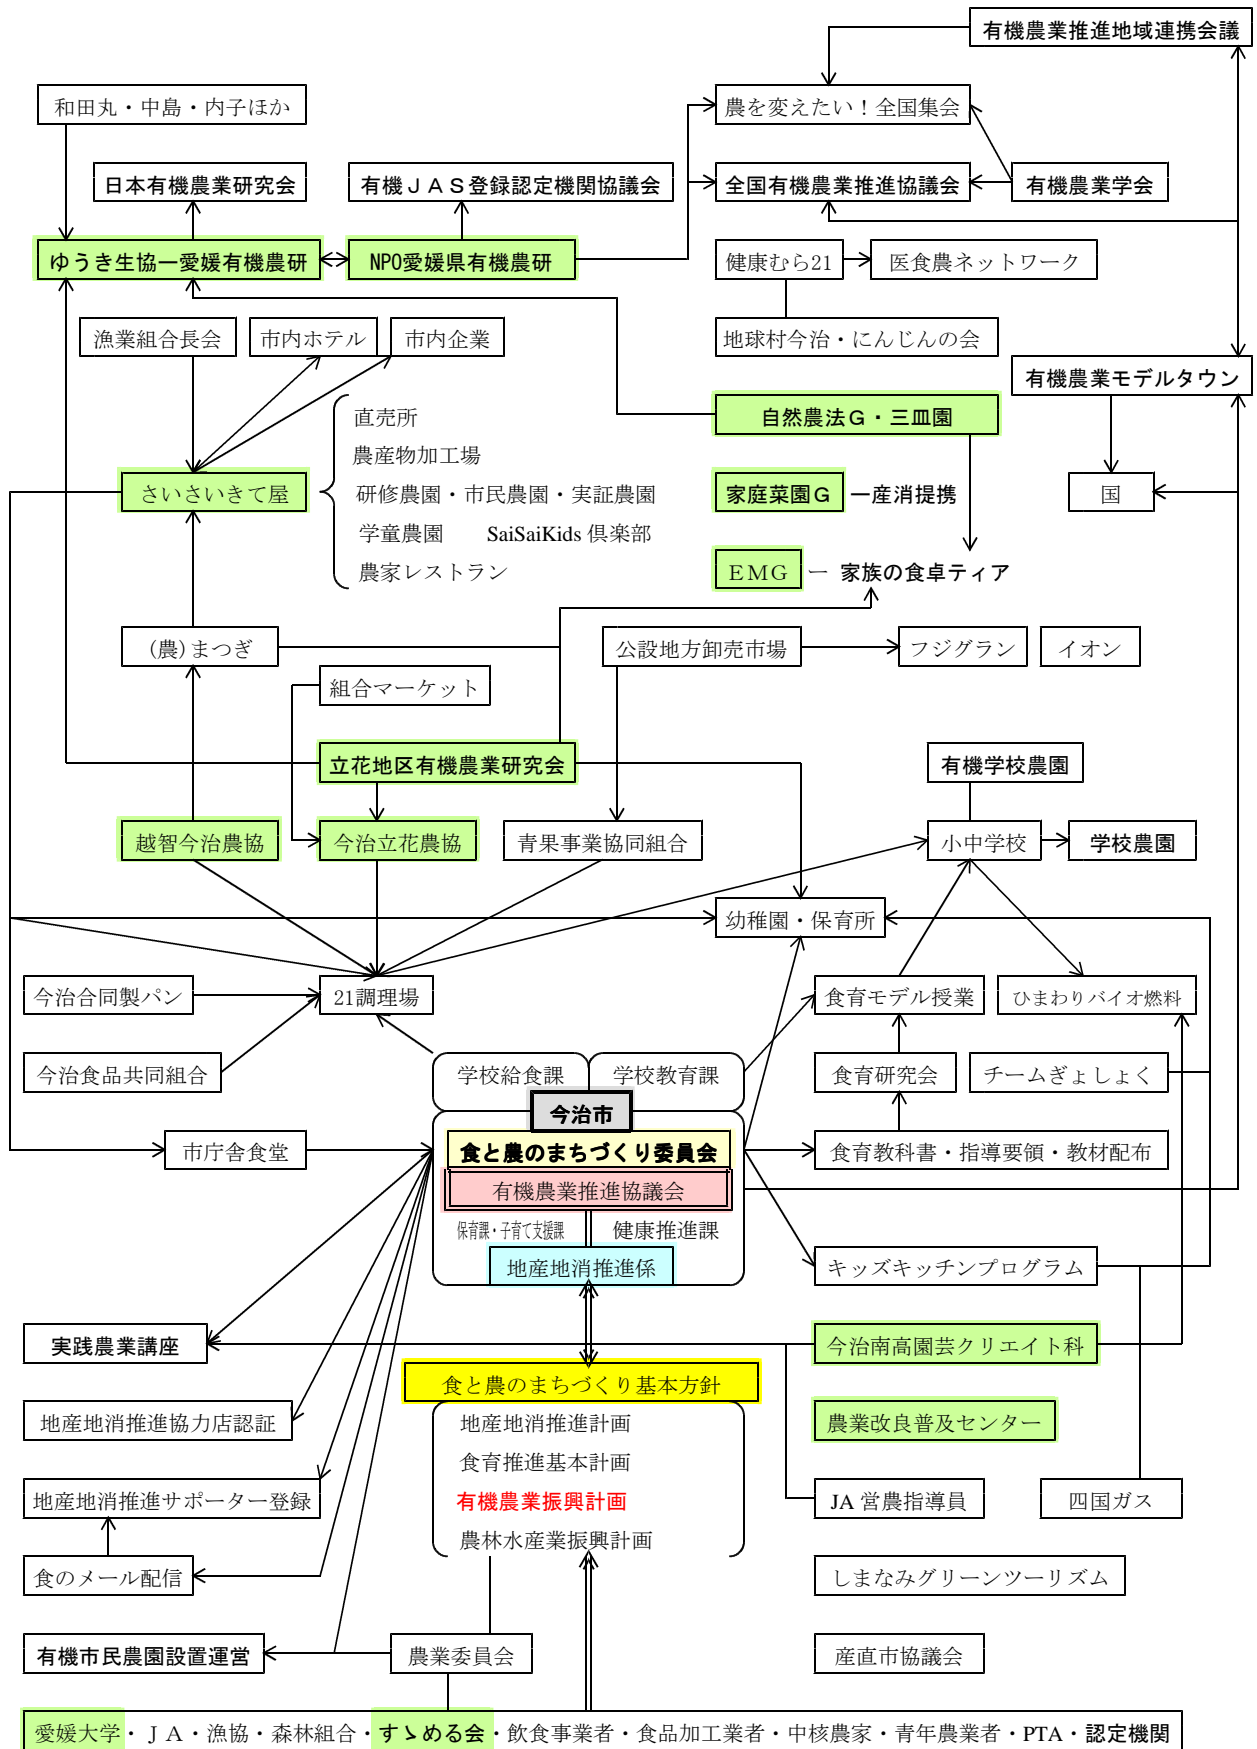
有機農業推進地域連携会議

和田丸・中島・内子ほか

農を変えたい！全国集会

日本有機農業研究会

有機ＪＡＳ登録認定機関協議会

全国有機農業推進協議会

有機農業学会

ゆうき生協ー愛媛有機農研

NPO愛媛県有機農研

健康むら21

医食農ネットワーク

地球村今治・にんじんの会

漁業組合長会

市内ホテル

市内企業

有機農業モデルタウン

直売所
農産物加工場
研修農園・市民農園・実証農園
学童農園　SaiSaiKids 倶楽部
農家レストラン

自然農法Ｇ・三皿園

さいさいきて屋

家庭菜園Ｇ

ー産消提携

国

EMG

ー 家族の食卓ティア

(農)まつぎ

公設地方卸売市場

フジグラン

イオン

組合マーケット

立花地区有機農業研究会

有機学校農園

越智今治農協

今治立花農協

青果事業協同組合

小中学校

学校農園

幼稚園・保育所

今治合同製パン

21調理場

食育モデル授業

ひまわりバイオ燃料

今治食品共同組合

学校給食課

学校教育課

食育研究会

チームぎょしょく

今治市

市庁舎食堂

食と農のまちづくり委員会

有機農業推進協議会

食育教科書・指導要領・教材配布

保育課・子育て支援課

健康推進課

地産地消推進係

キッズキッチンプログラム

実践農業講座

今治南高園芸クリエイト科

食と農のまちづくり基本方針

地産地消推進協力店認証

地産地消推進計画
食育推進基本計画
有機農業振興計画
農林水産業振興計画

農業改良普及センター

地産地消推進サポーター登録

JA 営農指導員

四国ガス

食のメール配信

しまなみグリーンツーリズム

有機市民農園設置運営

農業委員会

産直市協議会

愛媛大学・ＪＡ・漁協・森林組合・すゝめる会・飲食事業者・食品加工業者・中核農家・青年農業者・PTA・認定機関